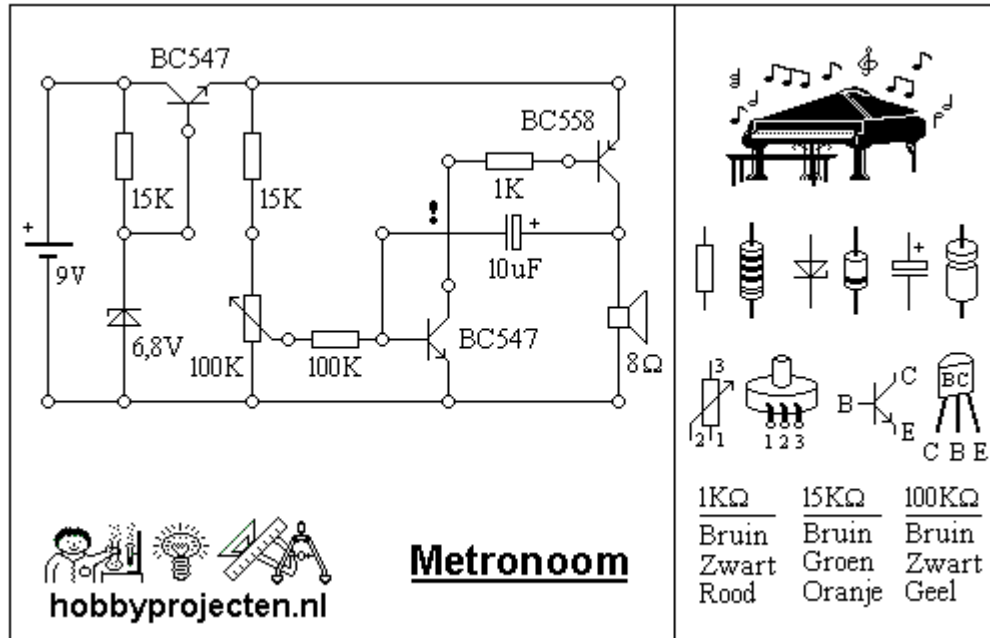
BC547

BC558

15K

15K

1K

!

+

+

9V

10uF

6,8V

100K

100K

BC547

8Ω

hobbyprojecten.nl

Metronoom

+

3

2 1

1 2 3

C

B

E

BC

C B E

| 1KΩ | 15KΩ | 100KΩ |
|---|---|---|
| Bruin | Bruin | Bruin |
| Zwart | Groen | Zwart |
| Rood | Oranje | Geel |